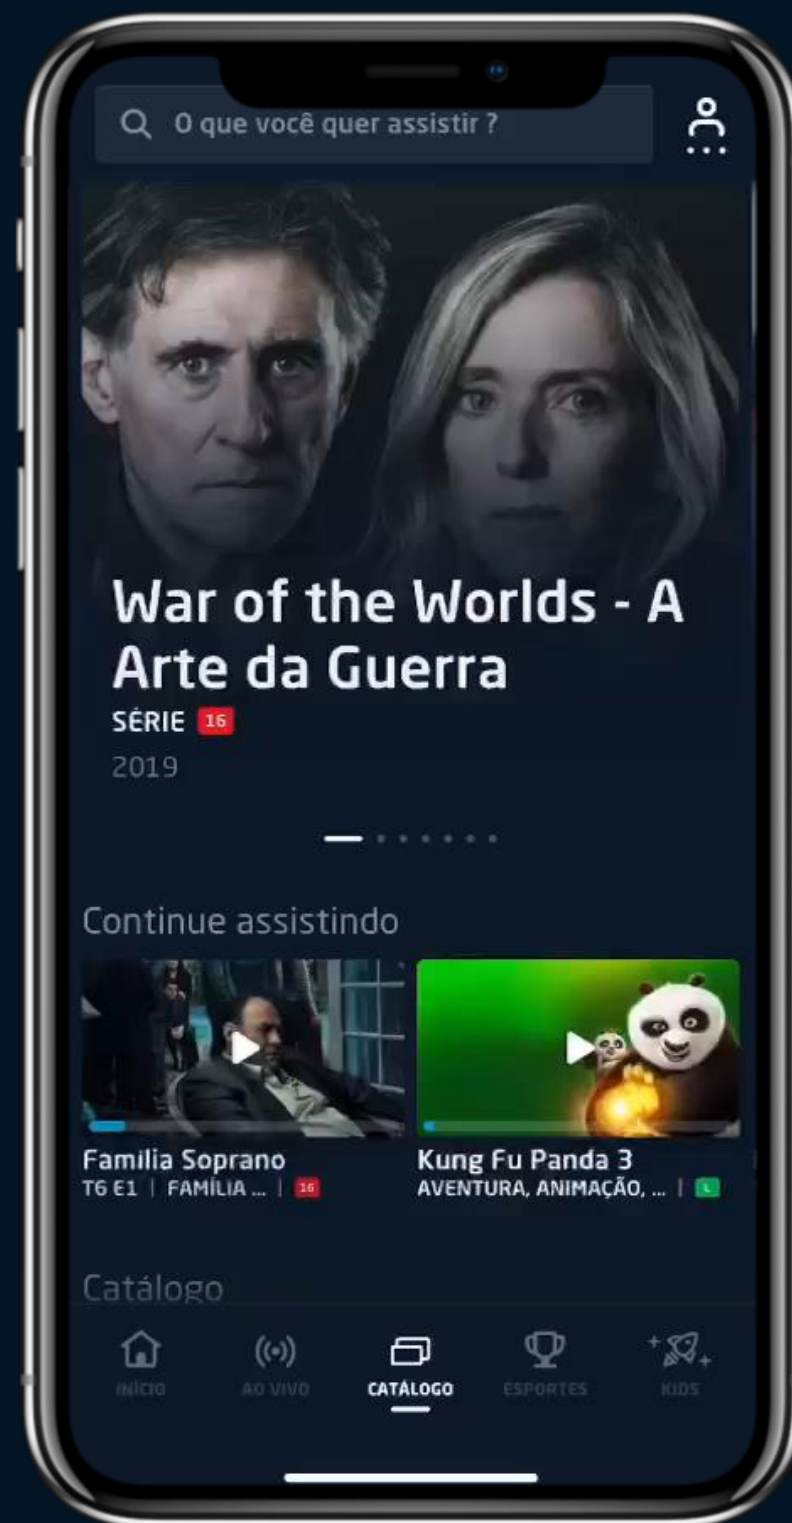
O que você quer assistir ?

War of the Worlds - A Arte da Guerra
SÉRIE 16
2019

Continue assistindo

Familia Soprano
T6 E1 | FAMÍLIA ... | 16

Kung Fu Panda 3
AVENTURA, ANIMAÇÃO, ... | L

Catálogo

INÍCIO
AO VIVO
CATÁLOGO
ESPORTES
KIDS